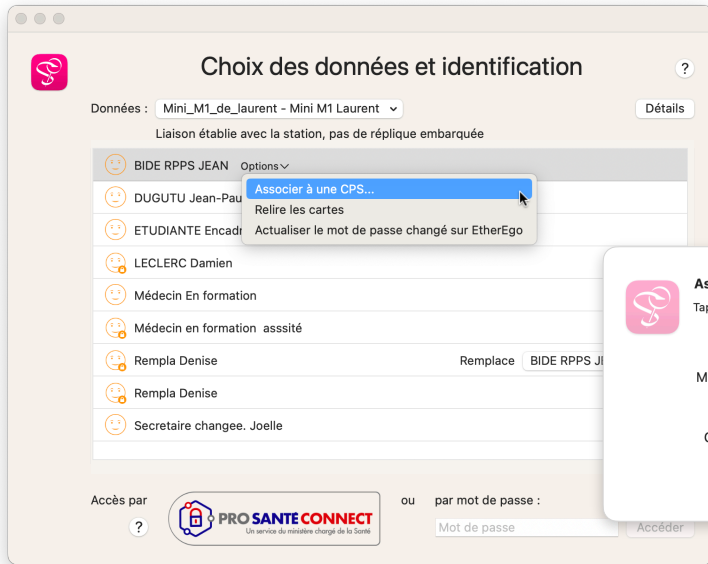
Choix des données et identification

?

Données : Mini_M1_de_laurent - Mini M1 Laurent

Détails

Liaison établie avec la station, pas de réplique embarquée

BIDE RPPS JEAN Options

Associer à une CPS...

Relire les cartes

Actualiser le mot de passe changé sur EtherEgo

DUGUTU Jean-Pau

ETUDIANTE Encadr

LECLERC Damien

Médecin En formation

Médecin en formation asssité

Rempla Denise

Remplace BIDE RPPS J

Rempla Denise

Secretaire changee. Joelle

As

Tap

M

C

Accès par

?

PRO SANTÉ CONNECT
Un service du ministère chargé de la Santé

ou

par mot de passe :

Mot de passe

Accéder